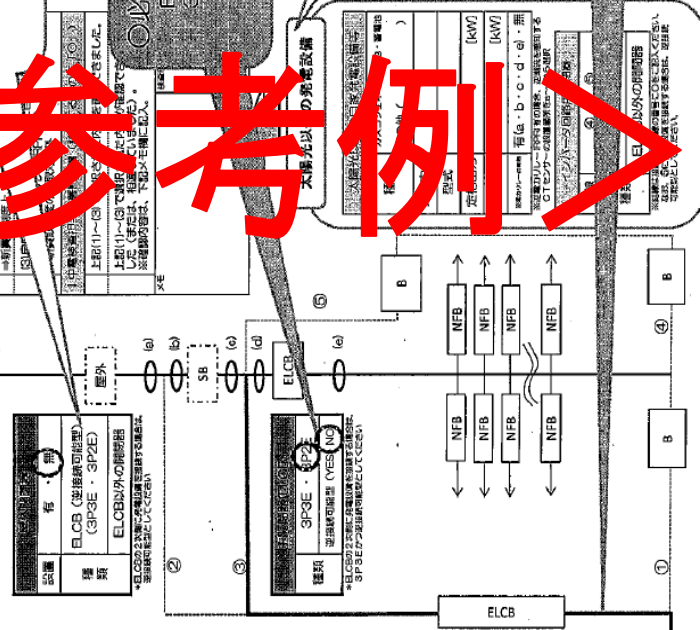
参考例＞

太陽光以外の発電設備

型式

[kW]

[kW]

有（a・b・c・d・e）・無

屋外

SB

ELCB

NFB

NFB

NFB

NFB

NFB

NFB

NFB

NFB

B

B

B

ELCB

有・無

ELCB（逆接続可能型）（3P3E・3P2E）

ELCB以外の開閉器

逆接続可能型（YES・NO）

3P3E・3P2E

種類

設置

(a)

(b)

(c)

(d)

(e)

①

②

③

④

⑤

メモ